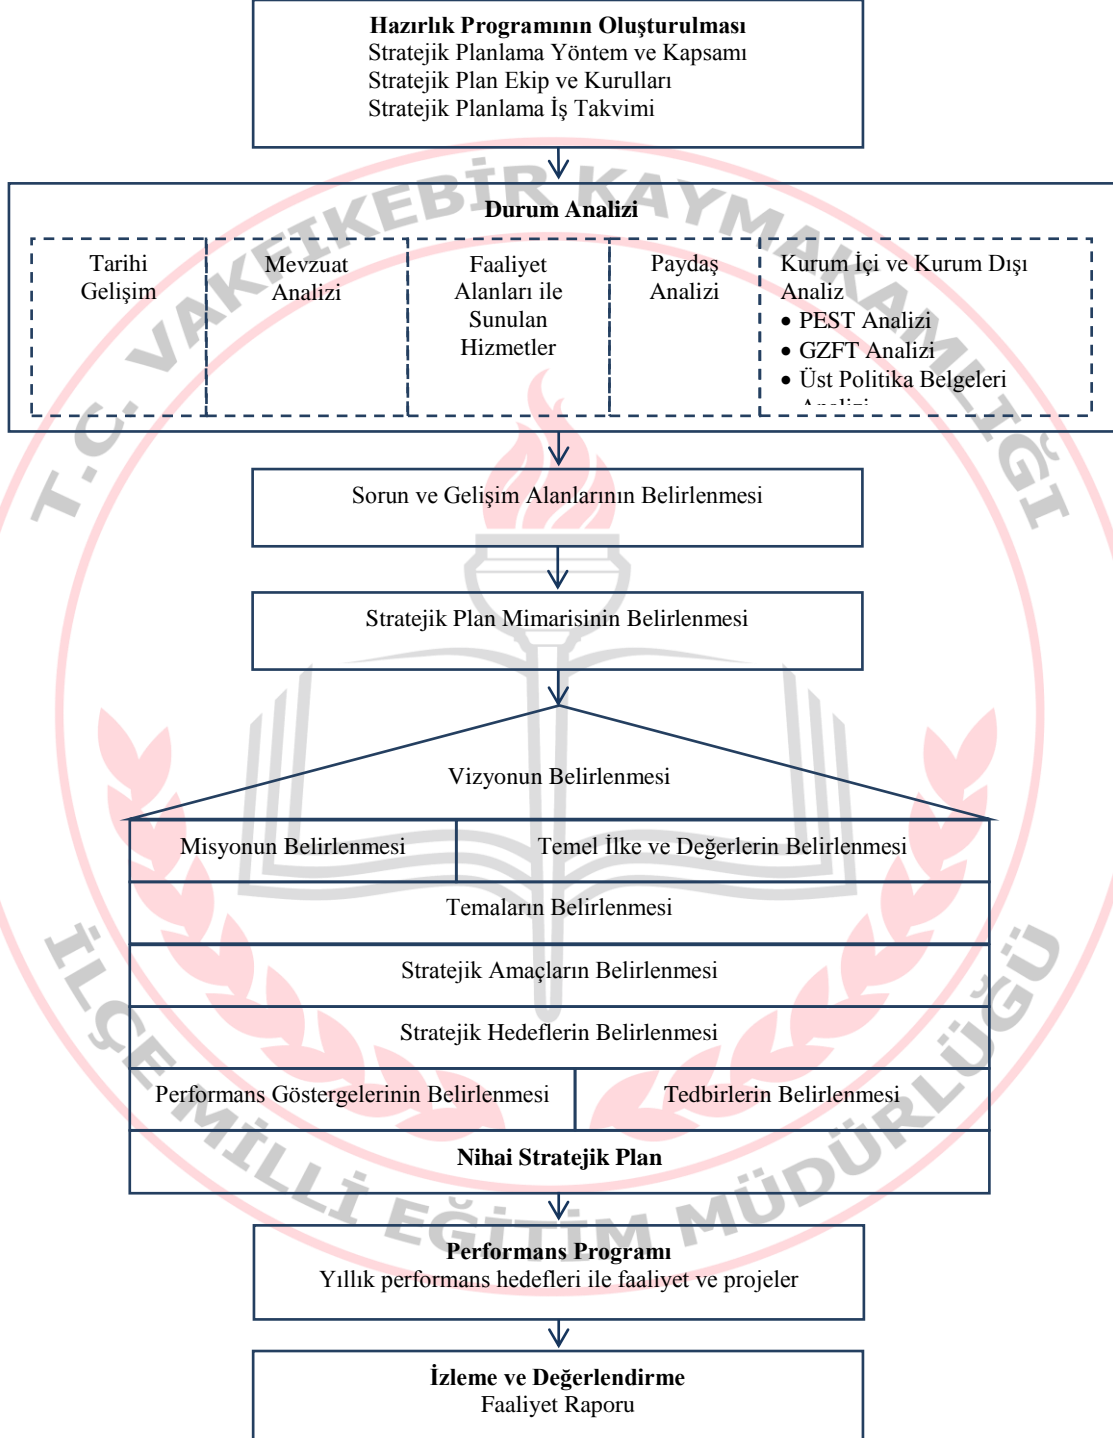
**Hazırlık Programının Oluşturulması**
Stratejik Planlama Yöntem ve Kapsamı
Stratejik Plan Ekip ve Kurulları
Stratejik Planlama İş Takvimi

**Durum Analizi**

Tarihi Gelişim

Mevzuat Analizi

Faaliyet Alanları ile Sunulan Hizmetler

Paydaş Analizi

Kurum İçi ve Kurum Dışı Analiz
• PEST Analizi
• GZFT Analizi
• Üst Politika Belgeleri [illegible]

Sorun ve Gelişim Alanlarının Belirlenmesi

Stratejik Plan Mimarisinin Belirlenmesi

Vizyonun Belirlenmesi

Misyonun Belirlenmesi

Temel İlke ve Değerlerin Belirlenmesi

Temaların Belirlenmesi

Stratejik Amaçların Belirlenmesi

Stratejik Hedeflerin Belirlenmesi

Performans Göstergelerinin Belirlenmesi

Tedbirlerin Belirlenmesi

**Nihai Stratejik Plan**

**Performans Programı**
Yıllık performans hedefleri ile faaliyet ve projeler

**İzleme ve Değerlendirme**
Faaliyet Raporu

T.C. VAKFIKEBİR KAYMAKAMLIĞI
İLÇE MİLLİ EĞİTİM MÜDÜRLÜĞÜ